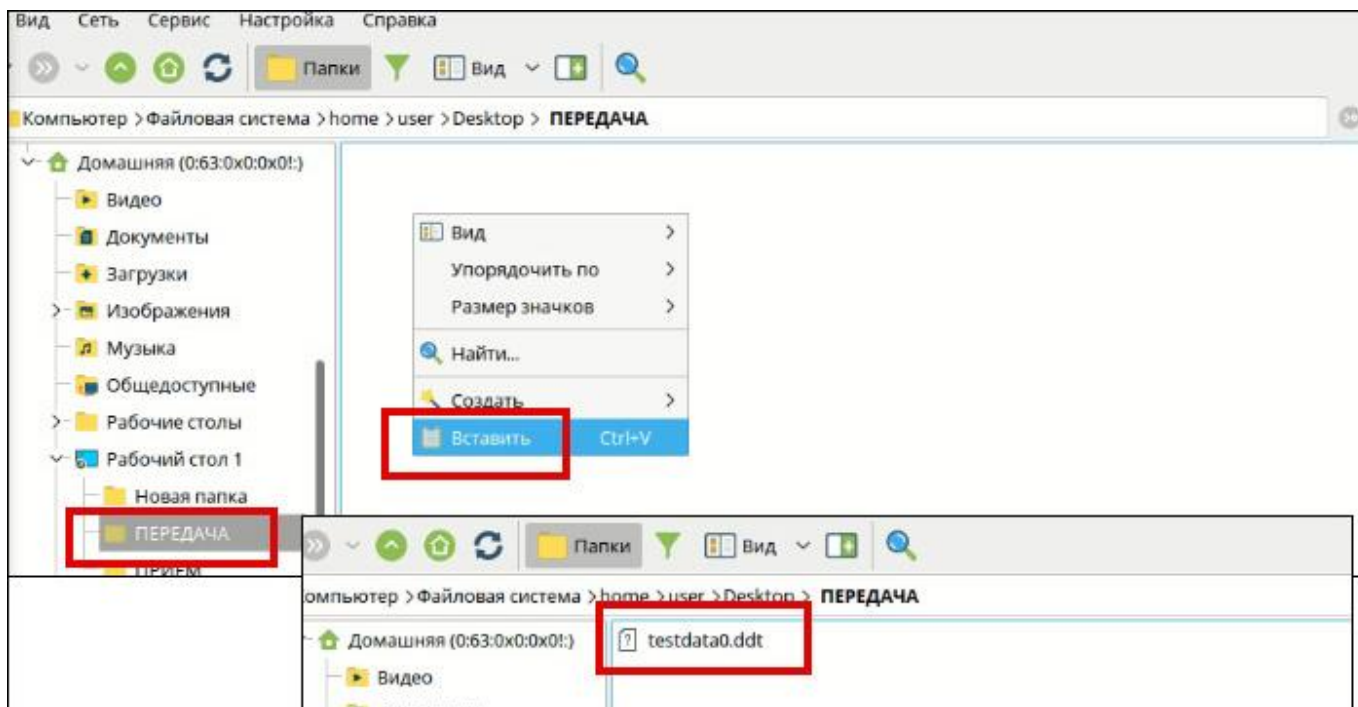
Вид Сеть Сервис Настройка Справка

Папки Вид

Компьютер > Файловая система > home > user > Desktop > ПЕРЕДАЧА

Домашняя (0:63:0x0:0x0!:)
Видео
Документы
Загрузки
Изображения
Музыка
Общедоступные
Рабочие столы
Рабочий стол 1
Новая папка
ПЕРЕДАЧА
ПРИЕМ

Вид
Упорядочить по
Размер значков
Найти...
Создать
Вставить Ctrl+V

Папки Вид

омпьютер > Файловая система > home > user > Desktop > ПЕРЕДАЧА

Домашняя (0:63:0x0:0x0!:)
Видео

testdata0.ddt